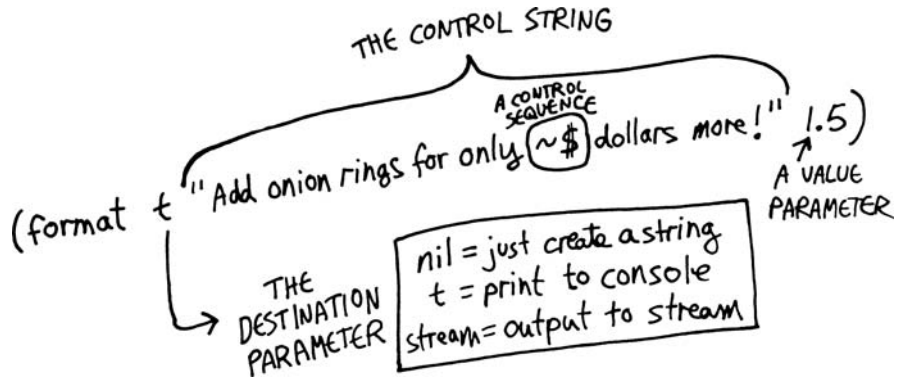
THE CONTROL STRING

A CONTROL SEQUENCE

(format t "Add onion rings for only ~$ dollars more!" 1.5)

A VALUE PARAMETER

THE DESTINATION PARAMETER

nil = just create a string
t = print to console
stream = output to stream